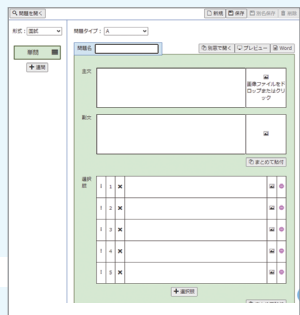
問題を開く

新規 保存 別名保存 削除

形式: 選択

問題タイプ: A

単語

+ 追加

問題名

別画面で開く プレビュー Word

主文

画像ファイルをドロップまたはクリック

副文

まとめて貼付

選択肢

1

2

3

4

5

+ 選択肢